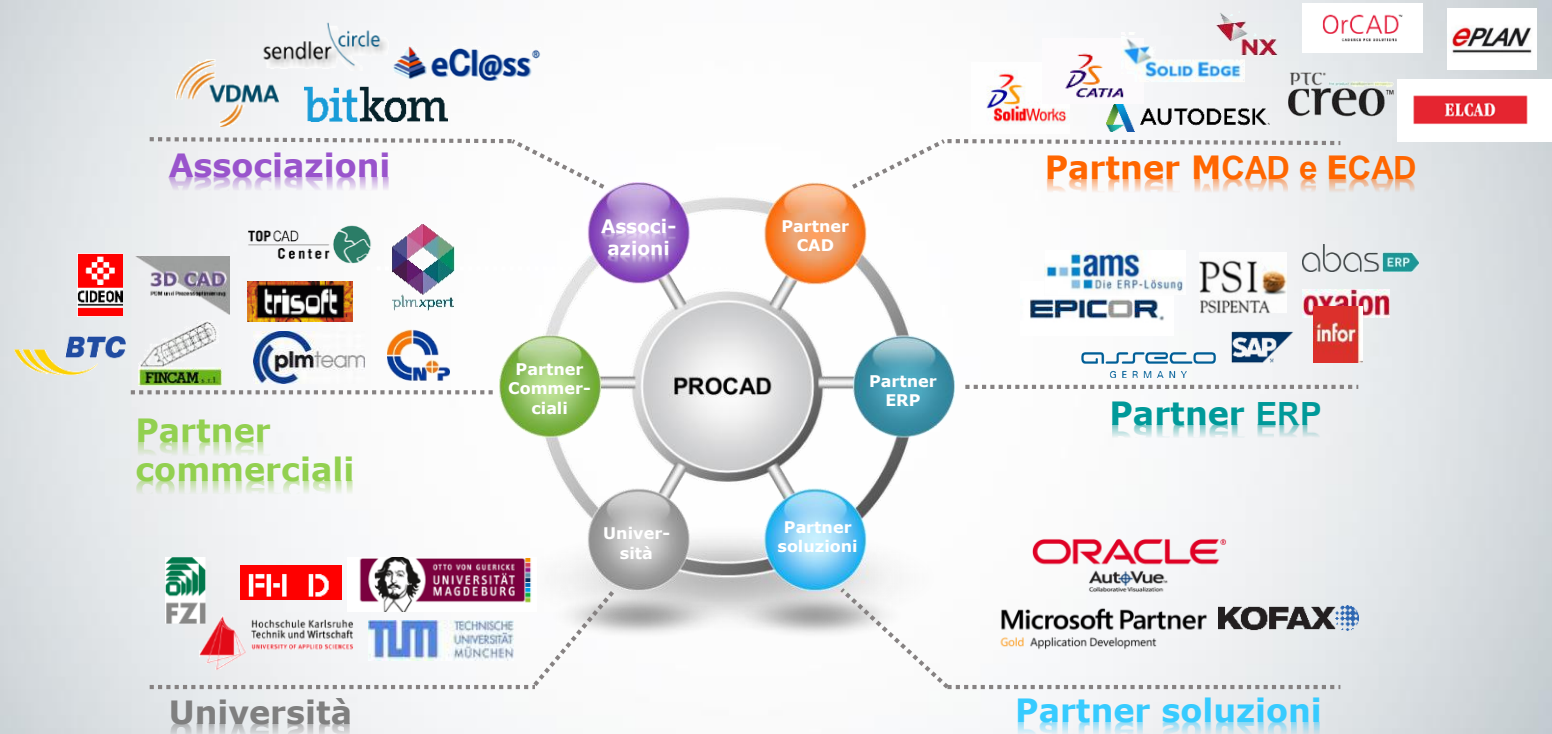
sendler circle
eCl@ss®
VDMA
bitkom

Associazioni

NX
OrCAD
EPLAN
SOLID EDGE
CATIA
SolidWorks
AUTODESK
PTC creo™
ELCAD

Partner MCAD e ECAD

TOP CAD Center
CIDEON
3D CAD
trisoft
plmxpert
BTC
FINCAM
plmteam

Partner commerciali

Associ-azioni
Partner CAD
Partner Commer-ciali
PROCAD
Partner ERP
Univer-sità
Partner soluzioni

ams Die ERP-Lösung
PSI PSIPENTA
abas ERP
EPICOR
oxaion
infor
asseco GERMANY
SAP

Partner ERP

FZI
FH D
OTTO VON GUERICKE UNIVERSITÄT MAGDEBURG
Hochschule Karlsruhe Technik und Wirtschaft UNIVERSITY OF APPLIED SCIENCES
TUM TECHNISCHE UNIVERSITÄT MÜNCHEN

Università

ORACLE®
AutoVue. Collaborative Visualization
Microsoft Partner
Gold Application Development
KOFAX

Partner soluzioni